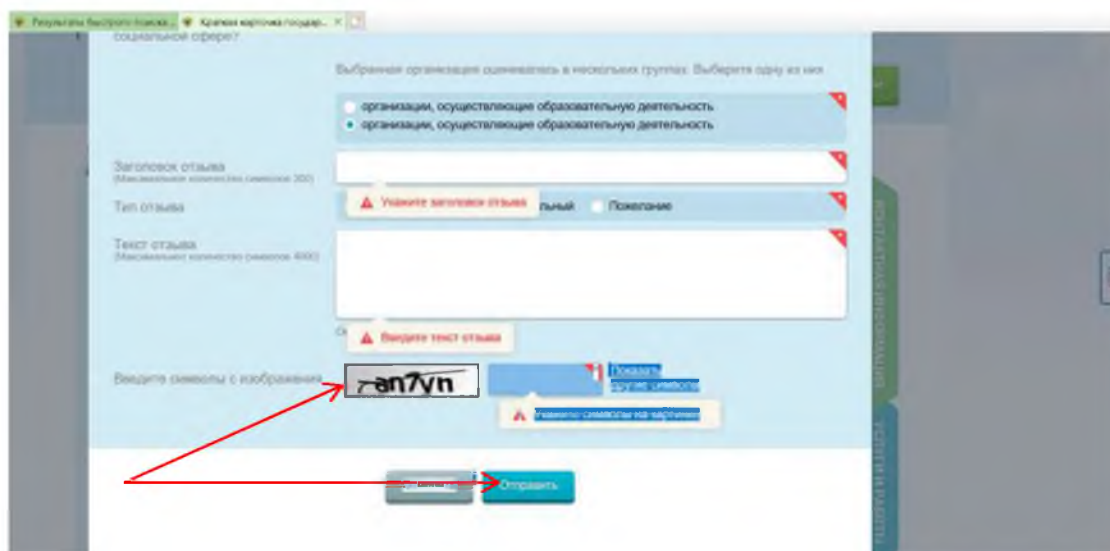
Результаты быстрого поиска... Краткая карточка государ...

социальной сфере?

Выбранная организация оценивалась в нескольких группах. Выберите одну из них

организации, осуществляющие образовательную деятельность

организации, осуществляющие образовательную деятельность

Заголовок отзыва
(Максимальное количество символов 300)

Укажите заголовок отзыва

Тип отзыва

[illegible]льный Пожелание

Текст отзыва
(Максимальное количество символов 4000)

Введите текст отзыва

Введите символы с изображения

an7yn

Показать другие символы

Укажите символы на картинке

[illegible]

Отправить

КОНТАКТНАЯ ИНФОРМАЦИЯ

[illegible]